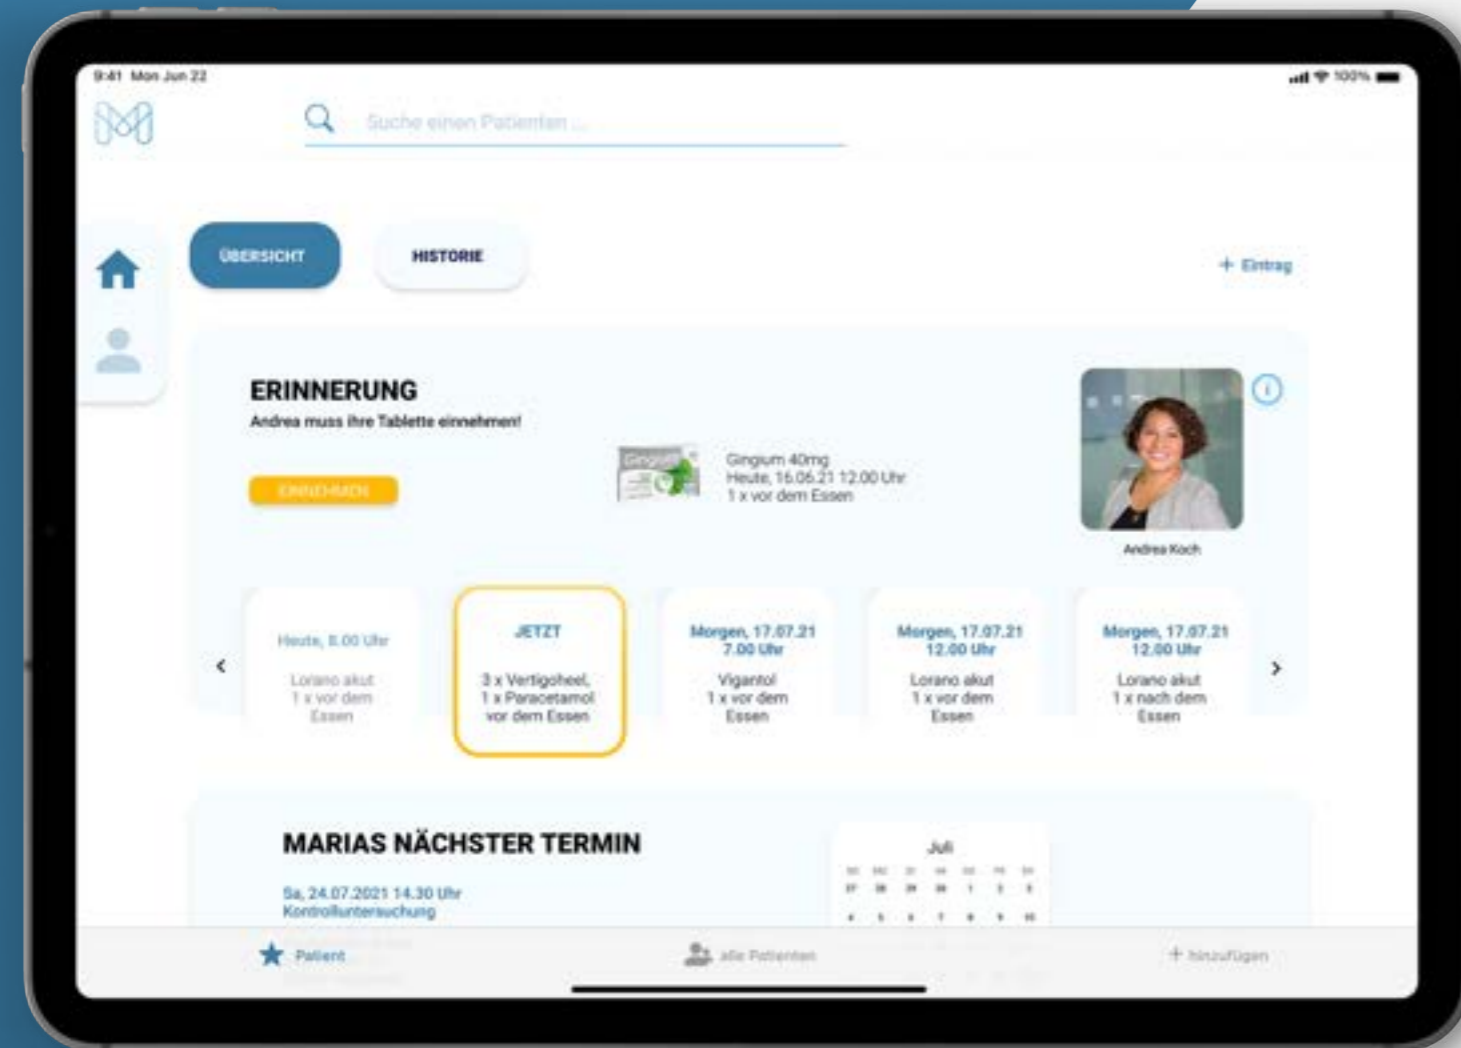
9:41 Mon Jun 22

100%

Suche einen Patienten ...

ÜBERSICHT

HISTORIE

+ Eintrag

ERINNERUNG

Andrea muss ihre Tablette einnehmen!

EINNEHMEN

Gingium 40mg
Heute, 16.06.21 12.00 Uhr
1 x vor dem Essen

Andrea Koch

Heute, 8.00 Uhr
Lorano akut
1 x vor dem Essen

JETZT
3 x Vertigoheel,
1 x Paracetamol
vor dem Essen

Morgen, 17.07.21
7.00 Uhr
Vigantol
1 x vor dem Essen

Morgen, 17.07.21
12.00 Uhr
Lorano akut
1 x vor dem Essen

Morgen, 17.07.21
12.00 Uhr
Lorano akut
1 x nach dem Essen

MARIAS NÄCHSTER TERMIN

Sa, 24.07.2021 14.30 Uhr
Kontrolluntersuchung

Juli

Patient

alle Patienten

+ hinzufügen